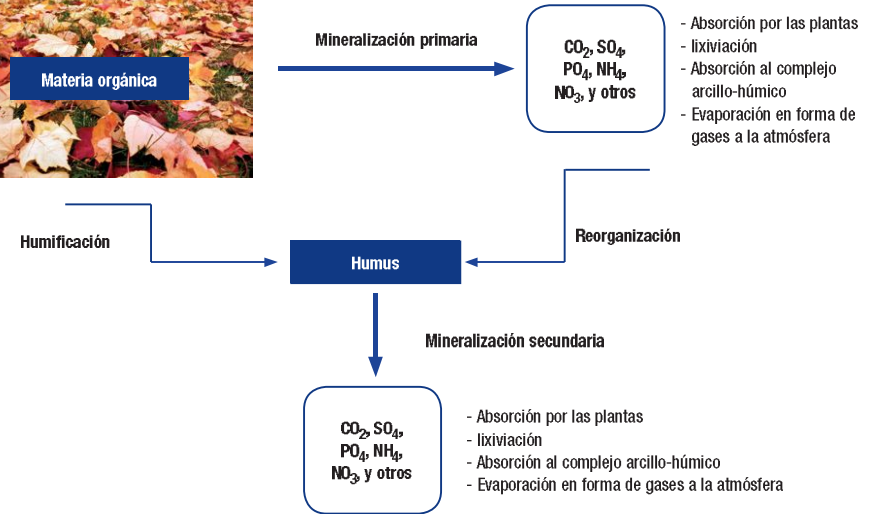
Materia orgánica

Mineralización primaria

$CO_2$, $SO_4$, $PO_4$, $NH_4$, $NO_3$, y otros

- Absorción por las plantas
- lixiviación
- Absorción al complejo arcillo-húmico
- Evaporación en forma de gases a la atmósfera

Humificación

Humus

Reorganización

Mineralización secundaria

$CO_2$, $SO_4$, $PO_4$, $NH_4$, $NO_3$, y otros

- Absorción por las plantas
- lixiviación
- Absorción al complejo arcillo-húmico
- Evaporación en forma de gases a la atmósfera